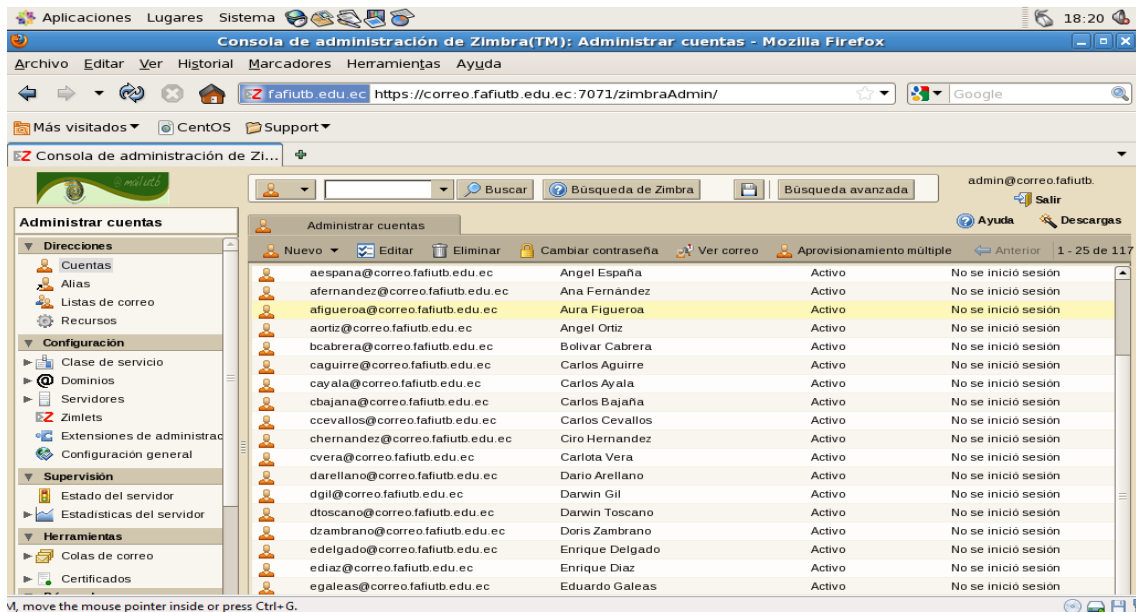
Aplicaciones Lugares Sistema

18:20

Consola de administración de Zimbra(TM): Administrar cuentas - Mozilla Firefox

Archivo Editar Ver Historial Marcadores Herramientas Ayuda

fafiutb.edu.ec https://correo.fafiutb.edu.ec:7071/zimbraAdmin/

Google

Más visitados CentOS Support

Consola de administración de Zi...

Buscar Búsqueda de Zimbra Búsqueda avanzada

admin@correo.fafiutb.
Salir

Ayuda Descargas

Administrar cuentas

Administrar cuentas

Direcciones
Cuentas
Alias
Listas de correo
Recursos
Configuración
Clase de servicio
Dominios
Servidores
Zimlets
Extensiones de administrac
Configuración general
Supervisión
Estado del servidor
Estadísticas del servidor
Herramientas
Colas de correo
Certificados

Nuevo Editar Eliminar Cambiar contraseña Ver correo Aprovisionamiento múltiple Anterior 1 - 25 de 117

| | | | |
|---|---|---|---|
| aespana@correo.fafiutb.edu.ec | Angel España | Activo | No se inició sesión |
| afernandez@correo.fafiutb.edu.ec | Ana Fernández | Activo | No se inició sesión |
| afigueroa@correo.fafiutb.edu.ec | Aura Figueroa | Activo | No se inició sesión |
| aortiz@correo.fafiutb.edu.ec | Angel Ortiz | Activo | No se inició sesión |
| bcabrera@correo.fafiutb.edu.ec | Bolivar Cabrera | Activo | No se inició sesión |
| caguirre@correo.fafiutb.edu.ec | Carlos Aguirre | Activo | No se inició sesión |
| cayala@correo.fafiutb.edu.ec | Carlos Ayala | Activo | No se inició sesión |
| cbajana@correo.fafiutb.edu.ec | Carlos Bajaña | Activo | No se inició sesión |
| ccevallos@correo.fafiutb.edu.ec | Carlos Cevallos | Activo | No se inició sesión |
| chernandez@correo.fafiutb.edu.ec | Ciro Hernandez | Activo | No se inició sesión |
| cvera@correo.fafiutb.edu.ec | Carlota Vera | Activo | No se inició sesión |
| darellano@correo.fafiutb.edu.ec | Dario Arellano | Activo | No se inició sesión |
| dgil@correo.fafiutb.edu.ec | Darwin Gil | Activo | No se inició sesión |
| dtoscano@correo.fafiutb.edu.ec | Darwin Toscano | Activo | No se inició sesión |
| dzambrano@correo.fafiutb.edu.ec | Doris Zambrano | Activo | No se inició sesión |
| edelgado@correo.fafiutb.edu.ec | Enrique Delgado | Activo | No se inició sesión |
| ediaz@correo.fafiutb.edu.ec | Enrique Diaz | Activo | No se inició sesión |
| egaleas@correo.fafiutb.edu.ec | Eduardo Galeas | Activo | No se inició sesión |

M, move the mouse pointer inside or press Ctrl+G.